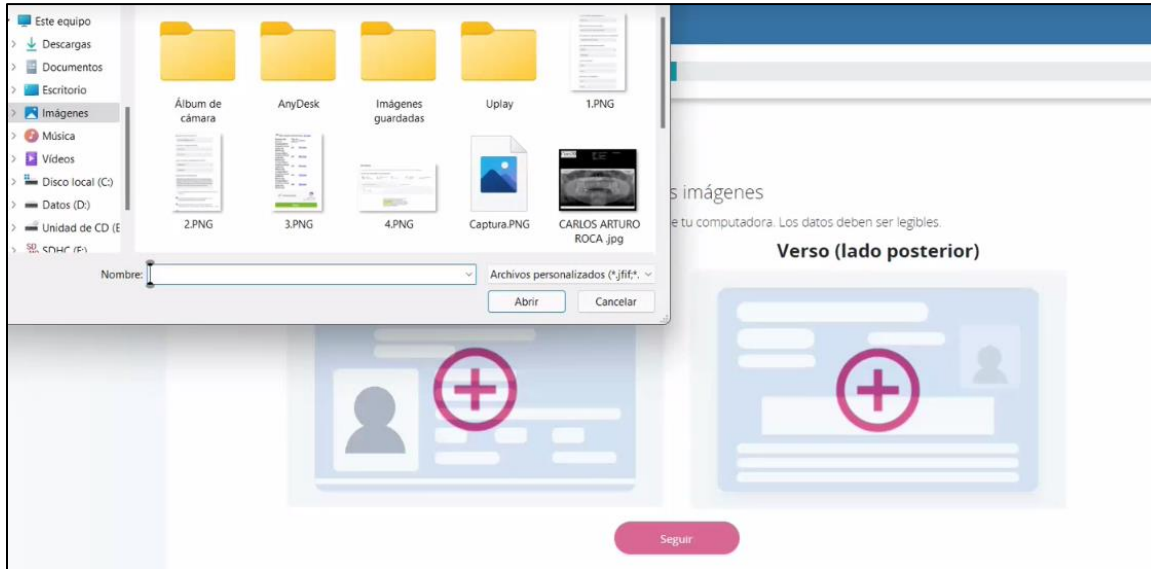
Este equipo
Descargas
Documentos
Escritorio
Imágenes
Música
Vídeos
Disco local (C:)
Datos (D:)
Unidad de CD (E
SDHC (F:)

Álbum de cámara
AnyDesk
Imágenes guardadas
Uplay
1.PNG
2.PNG
3.PNG
4.PNG
Captura.PNG
CARLOS ARTURO ROCA .jpg

Nombre:
Archivos personalizados (*.jfif;*.
Abrir
Cancelar

s imágenes
e tu computadora. Los datos deben ser legibles.
Verso (lado posterior)

Seguir